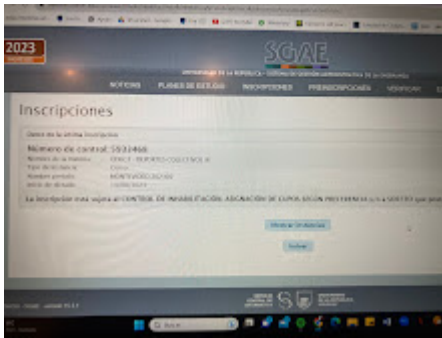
2023

SGAE

NOTICIAS PLANES DE ESTUDIO INSCRIPCIONES PREINSCRIPCIONES VERIFICAR

Inscripciones

Datos de la última inscripción

Número de control: 5932468

Nombre de la materia: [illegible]
Tipo de inscripción: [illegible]
Nombre período: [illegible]
Inicio de dictado: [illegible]

La inscripción está sujeta al CONTROL DE HABILITACIÓN, ASIGNACIÓN DE CUPOS SEGÚN PREFERENCIAS y a SORTEO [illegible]

Volver a inscripciones

Salir

Buscar